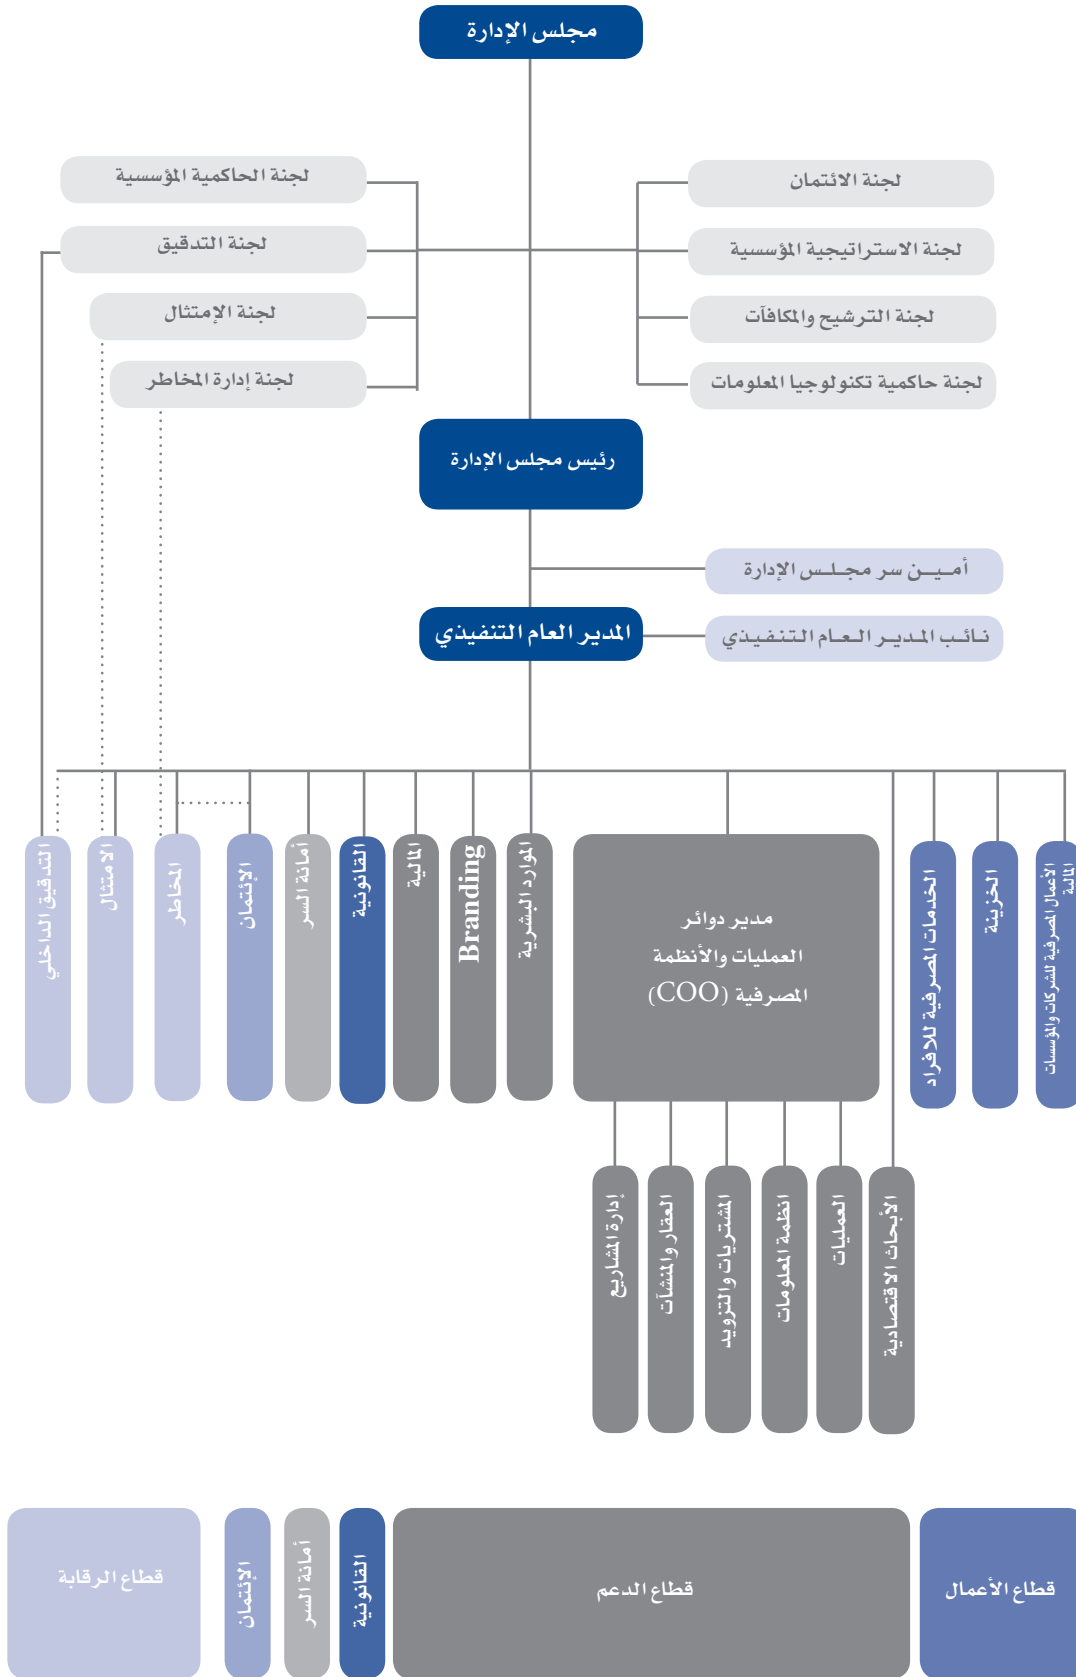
مجلس الإدارة

لجنة الحاكمية المؤسسية
لجنة التدقيق
لجنة الإمتثال
لجنة إدارة المخاطر

لجنة الائتمان
لجنة الاستراتيجية المؤسسية
لجنة الترشيح والمكافآت
لجنة حاكمية تكنولوجيا المعلومات

رئيس مجلس الإدارة

أمين سر مجلس الإدارة

المدير العام التنفيذي

نائب المدير العام التنفيذي

التدقيق الداخلي
الامتثال
المخاطر
الإئتمان
أمانة السر
القانونية
المالية
Branding
الموارد البشرية

مدير دوائر العمليات والأنظمة المصرفية (COO)

الخدمات المصرفية للأفراد
الخزينة
الأعمال المصرفية للشركات والمؤسسات المالية

إدارة المشاريع
العقار والمنشآت
المشتريات والتزويد
أنظمة المعلومات
العمليات
الأبحاث الاقتصادية

قطاع الرقابة
الإئتمان
أمانة السر
القانونية
قطاع الدعم
قطاع الأعمال